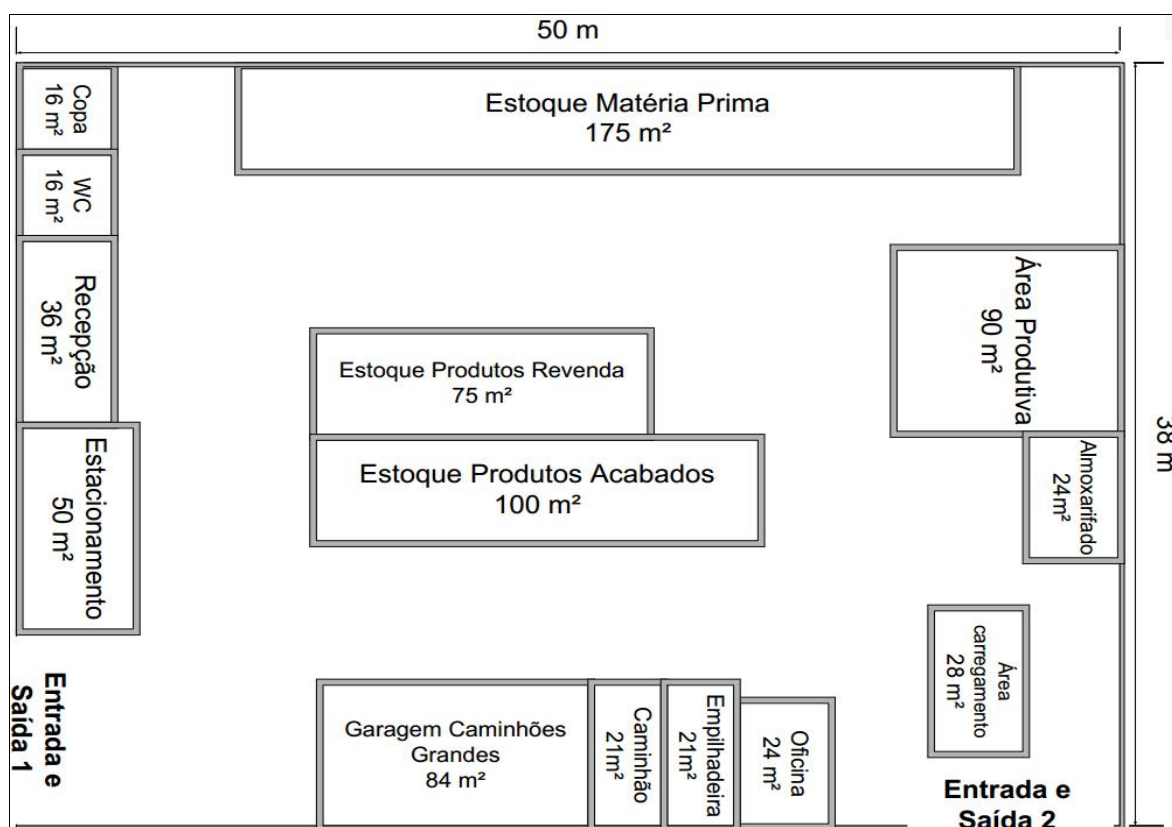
50 m

Copa
16 m²

WC
16 m²

Recepção
36 m²

Estacionamento
50 m²

Entrada e Saída 1

Estoque Matéria Prima
175 m²

Estoque Produtos Revenda
75 m²

Estoque Produtos Acabados
100 m²

Área Produtiva
90 m²

Almoxarifado
24m²

38 m

Área carregamento
28 m²

Garagem Caminhões Grandes
84 m²

Caminhão
21m²

Empilhadeira
21m²

Oficina
24 m²

Entrada e Saída 2